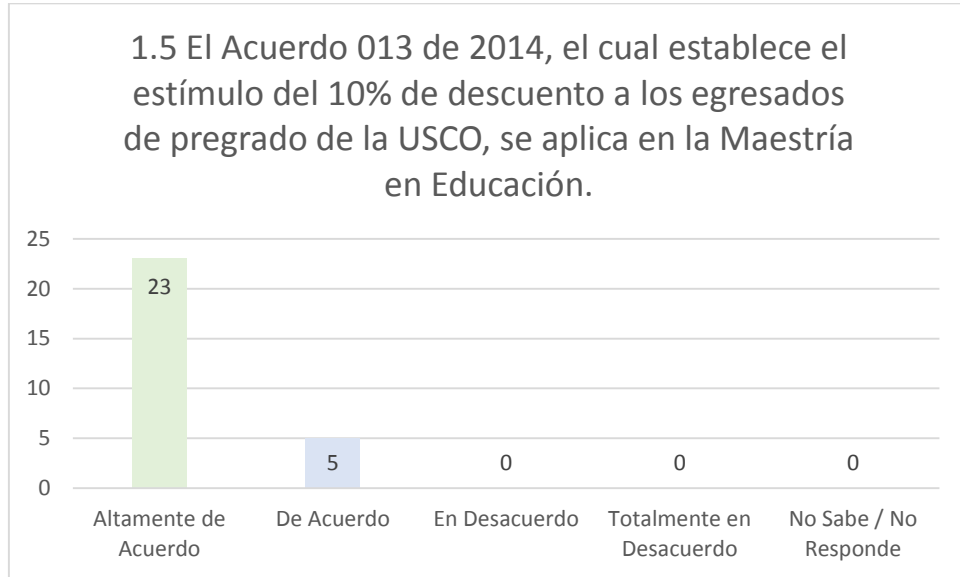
1.5 El Acuerdo 013 de 2014, el cual establece el estímulo del 10% de descuento a los egresados de pregrado de la USCO, se aplica en la Maestría en Educación.

25
20
15
10
5
0

23
5
0
0
0

Altamente de Acuerdo
De Acuerdo
En Desacuerdo
Totalmente en Desacuerdo
No Sabe / No Responde